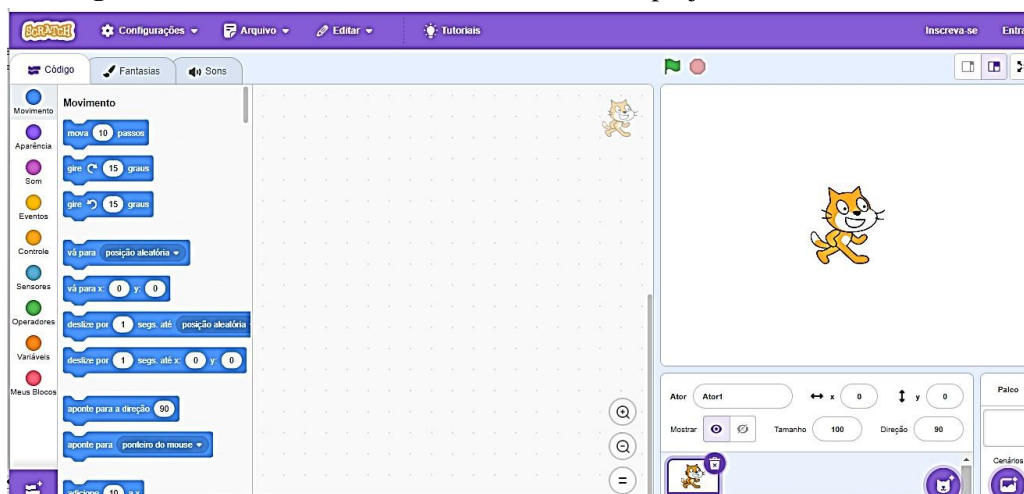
SCRATCH Configurações Arquivo Editar Tutoriais Inscreva-se Entra

Código Fantasias Sons

Movimento
Aparência
Som
Eventos
Controle
Sensores
Operadores
Variáveis
Meus Blocos

Movimento

mova 10 passos
gire 15 graus
gire 15 graus
vá para posição aleatória
vá para x: 0 y: 0
deslize por 1 segs. até posição aleatória
deslize por 1 segs. até x: 0 y: 0
aponte para a direção 90
aponte para ponteiro do mouse
adicione 10 a x

Ator Ator1 x 0 y 0
Mostrar Tamanho 100 Direção 90

Palco
Cenários